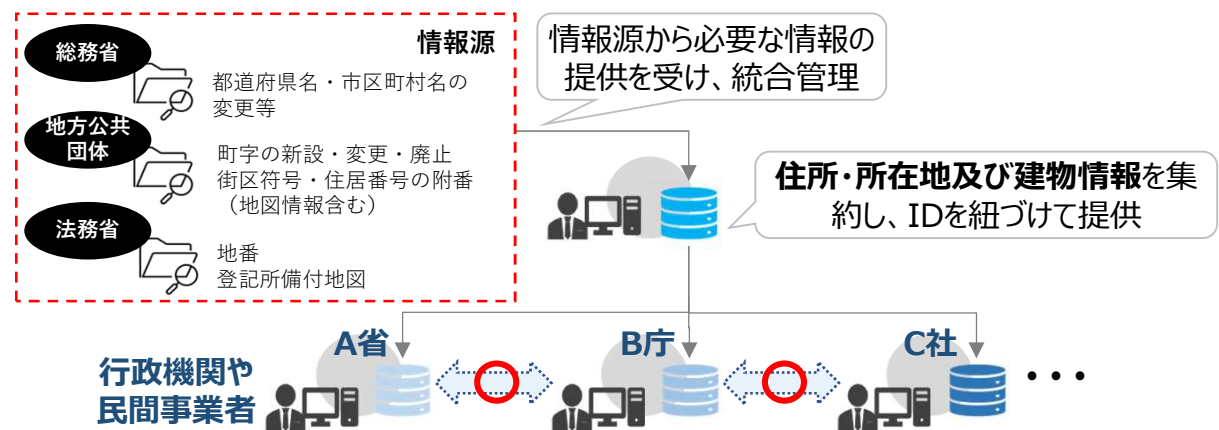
情報源

総務省
都道府県名・市区町村名の変更等

地方公共団体
町字の新設・変更・廃止
街区符号・住居番号の附番（地図情報含む）

法務省
地番
登記所備付地図

情報源から必要な情報の提供を受け、統合管理

住所・所在地及び建物情報を集約し、IDを紐づけて提供

A省

B庁

C社

・・・

行政機関や民間事業者